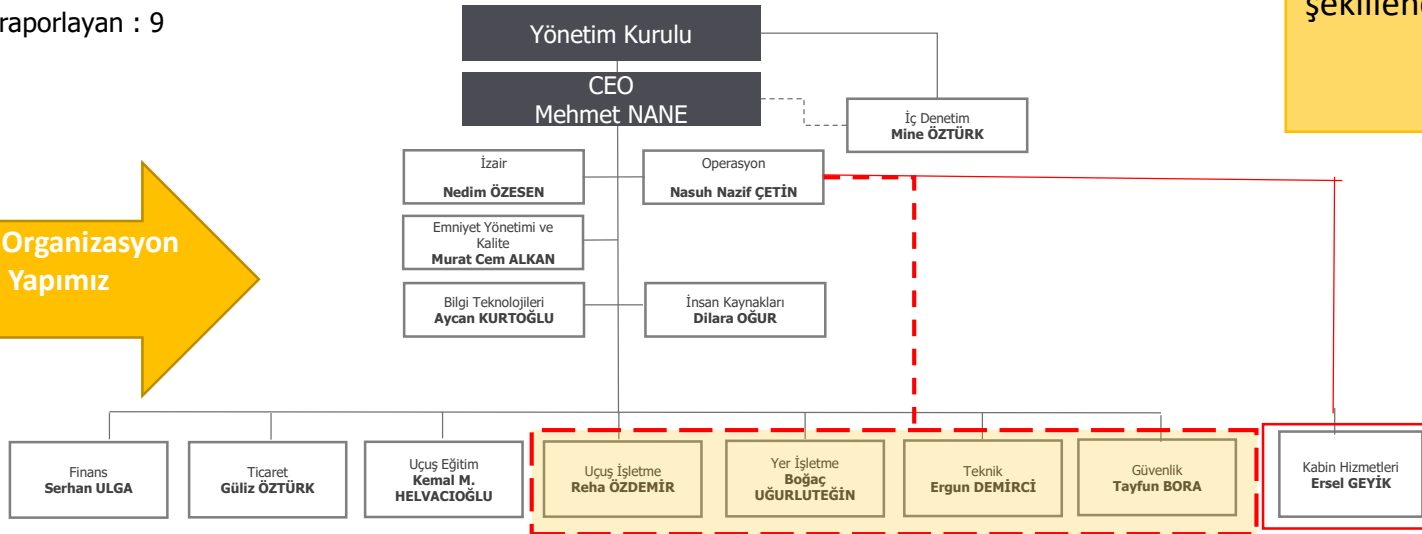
raporlayan : 9

Yönetim Kurulu

CEO
Mehmet NANE

İç Denetim
Mine ÖZTÜRK

şekillend

Organizasyon Yapımız

İzair
Nedim ÖZESEN

Operasyon
Nasuh Nazif ÇETİN

Emniyet Yönetimi ve Kalite
Murat Cem ALKAN

Bilgi Teknolojileri
Aycan KURTOĞLU

İnsan Kaynakları
Dilara OĞUR

Finans
Serhan ULGA

Ticaret
Güliz ÖZTÜRK

Uçuş Eğitim
Kemal M. HELVACIOĞLU

Uçuş İşletme
Reha ÖZDEMİR

Yer İşletme
Boğaç UĞURLUTEĞİN

Teknik
Ergun DEMİRCİ

Güvenlik
Tayfun BORA

Kabin Hizmetleri
Ersel GEYİK